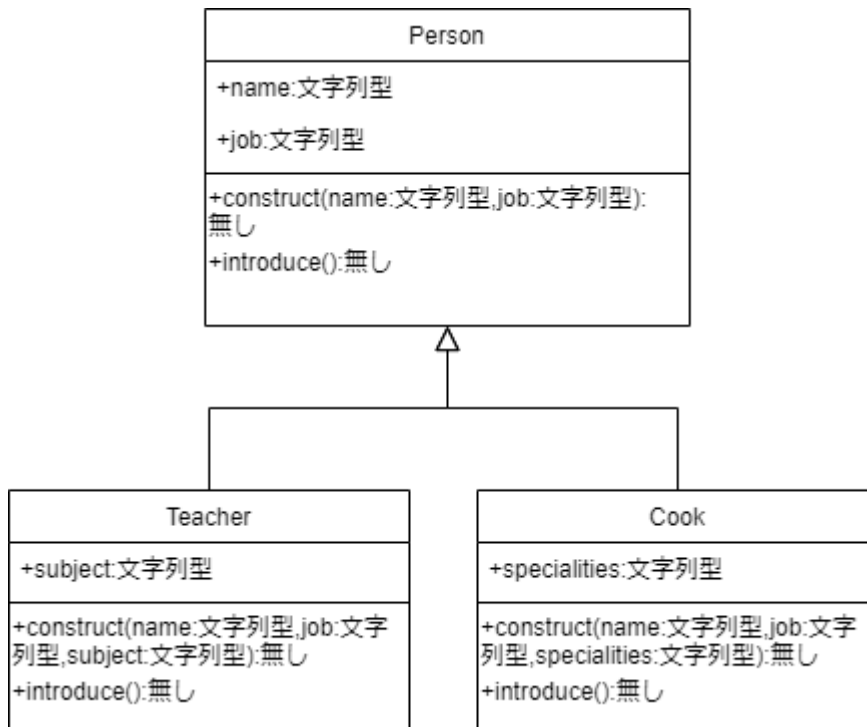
Person

+name:文字列型

+job:文字列型

+construct(name:文字列型,job:文字列型):無し

+introduce():無し

Teacher

+subject:文字列型

+construct(name:文字列型,job:文字列型,subject:文字列型):無し

+introduce():無し

Cook

+specialities:文字列型

+construct(name:文字列型,job:文字列型,specialities:文字列型):無し

+introduce():無し